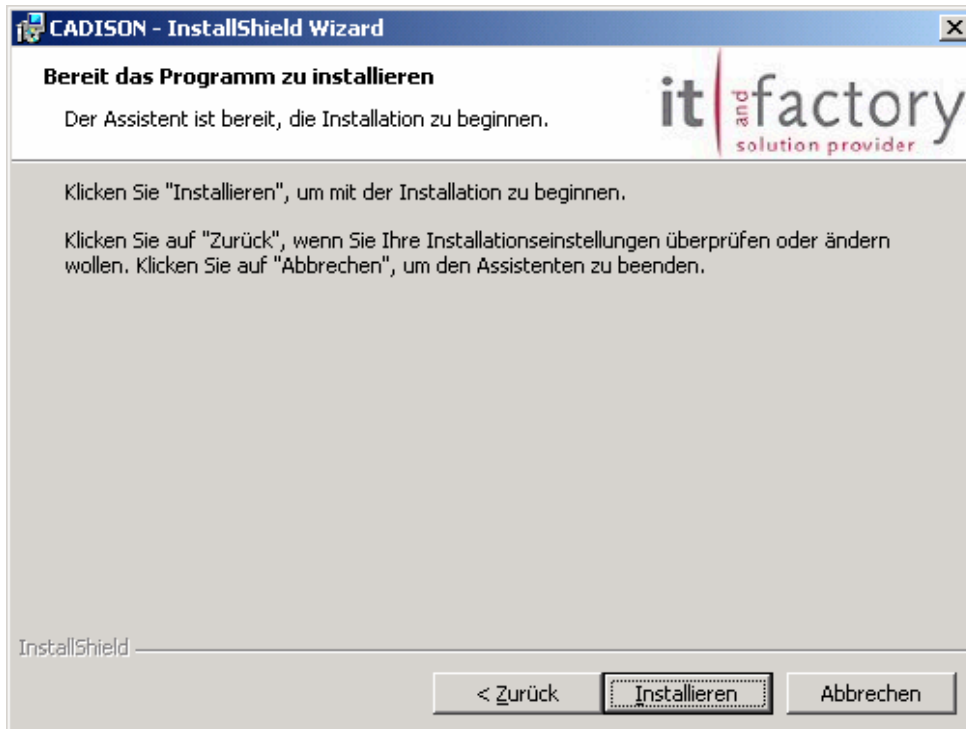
CADISON - InstallShield Wizard

Bereit das Programm zu installieren

Der Assistent ist bereit, die Installation zu beginnen.

it and factory
solution provider

Klicken Sie "Installieren", um mit der Installation zu beginnen.

Klicken Sie auf "Zurück", wenn Sie Ihre Installationseinstellungen überprüfen oder ändern wollen. Klicken Sie auf "Abbrechen", um den Assistenten zu beenden.

InstallShield

< Zurück

Installieren

Abbrechen